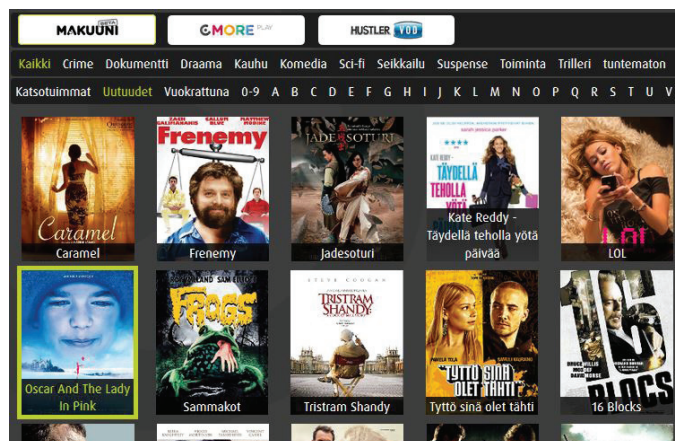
MAKUUNI BETA
CMORE PLAY
HUSTLER VOD

Kaikki Crime Dokumentti Draama Kauhu Komedia Sci-fi Seikkailu Suspense Toiminta Trilleri tuntematon

Katsotuimmat Uutuudet Vuokrattuna 0-9 A B C D E F G H I J K L M N O P Q R S T U V

Caramel
Caramel

Frenemy
Frenemy

JADESOTURI
Jadesoturi

TÄYDELLÄ TEHOLLA
Kate Reddy - Täydellä teholla yötä päivää

LOL
LOL

Oscar And The Lady In Pink

FROGS
Sammakot

TRISTRAM SHANDY
Tristram Shandy

TYTTÖ SINÄ OLET TÄHTI
Tyttö sinä olet tähti

16 BLOCKS
16 Blocks